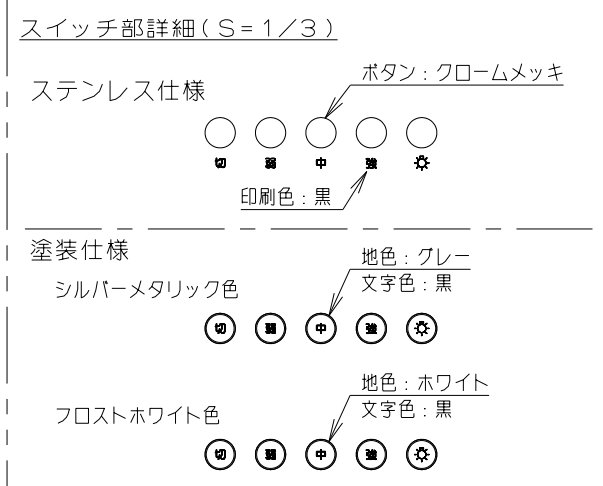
スイッチ部詳細（S＝1／3）

ステンレス仕様

ボタン：クロームメッキ

切 弱 中 強 ☼

印刷色：黒

塗装仕様

地色：グレー
文字色：黒

シルバーメタリック色

切 弱 中 強 ☼

地色：ホワイト
文字色：黒

フロストホワイト色

切 弱 中 強 ☼